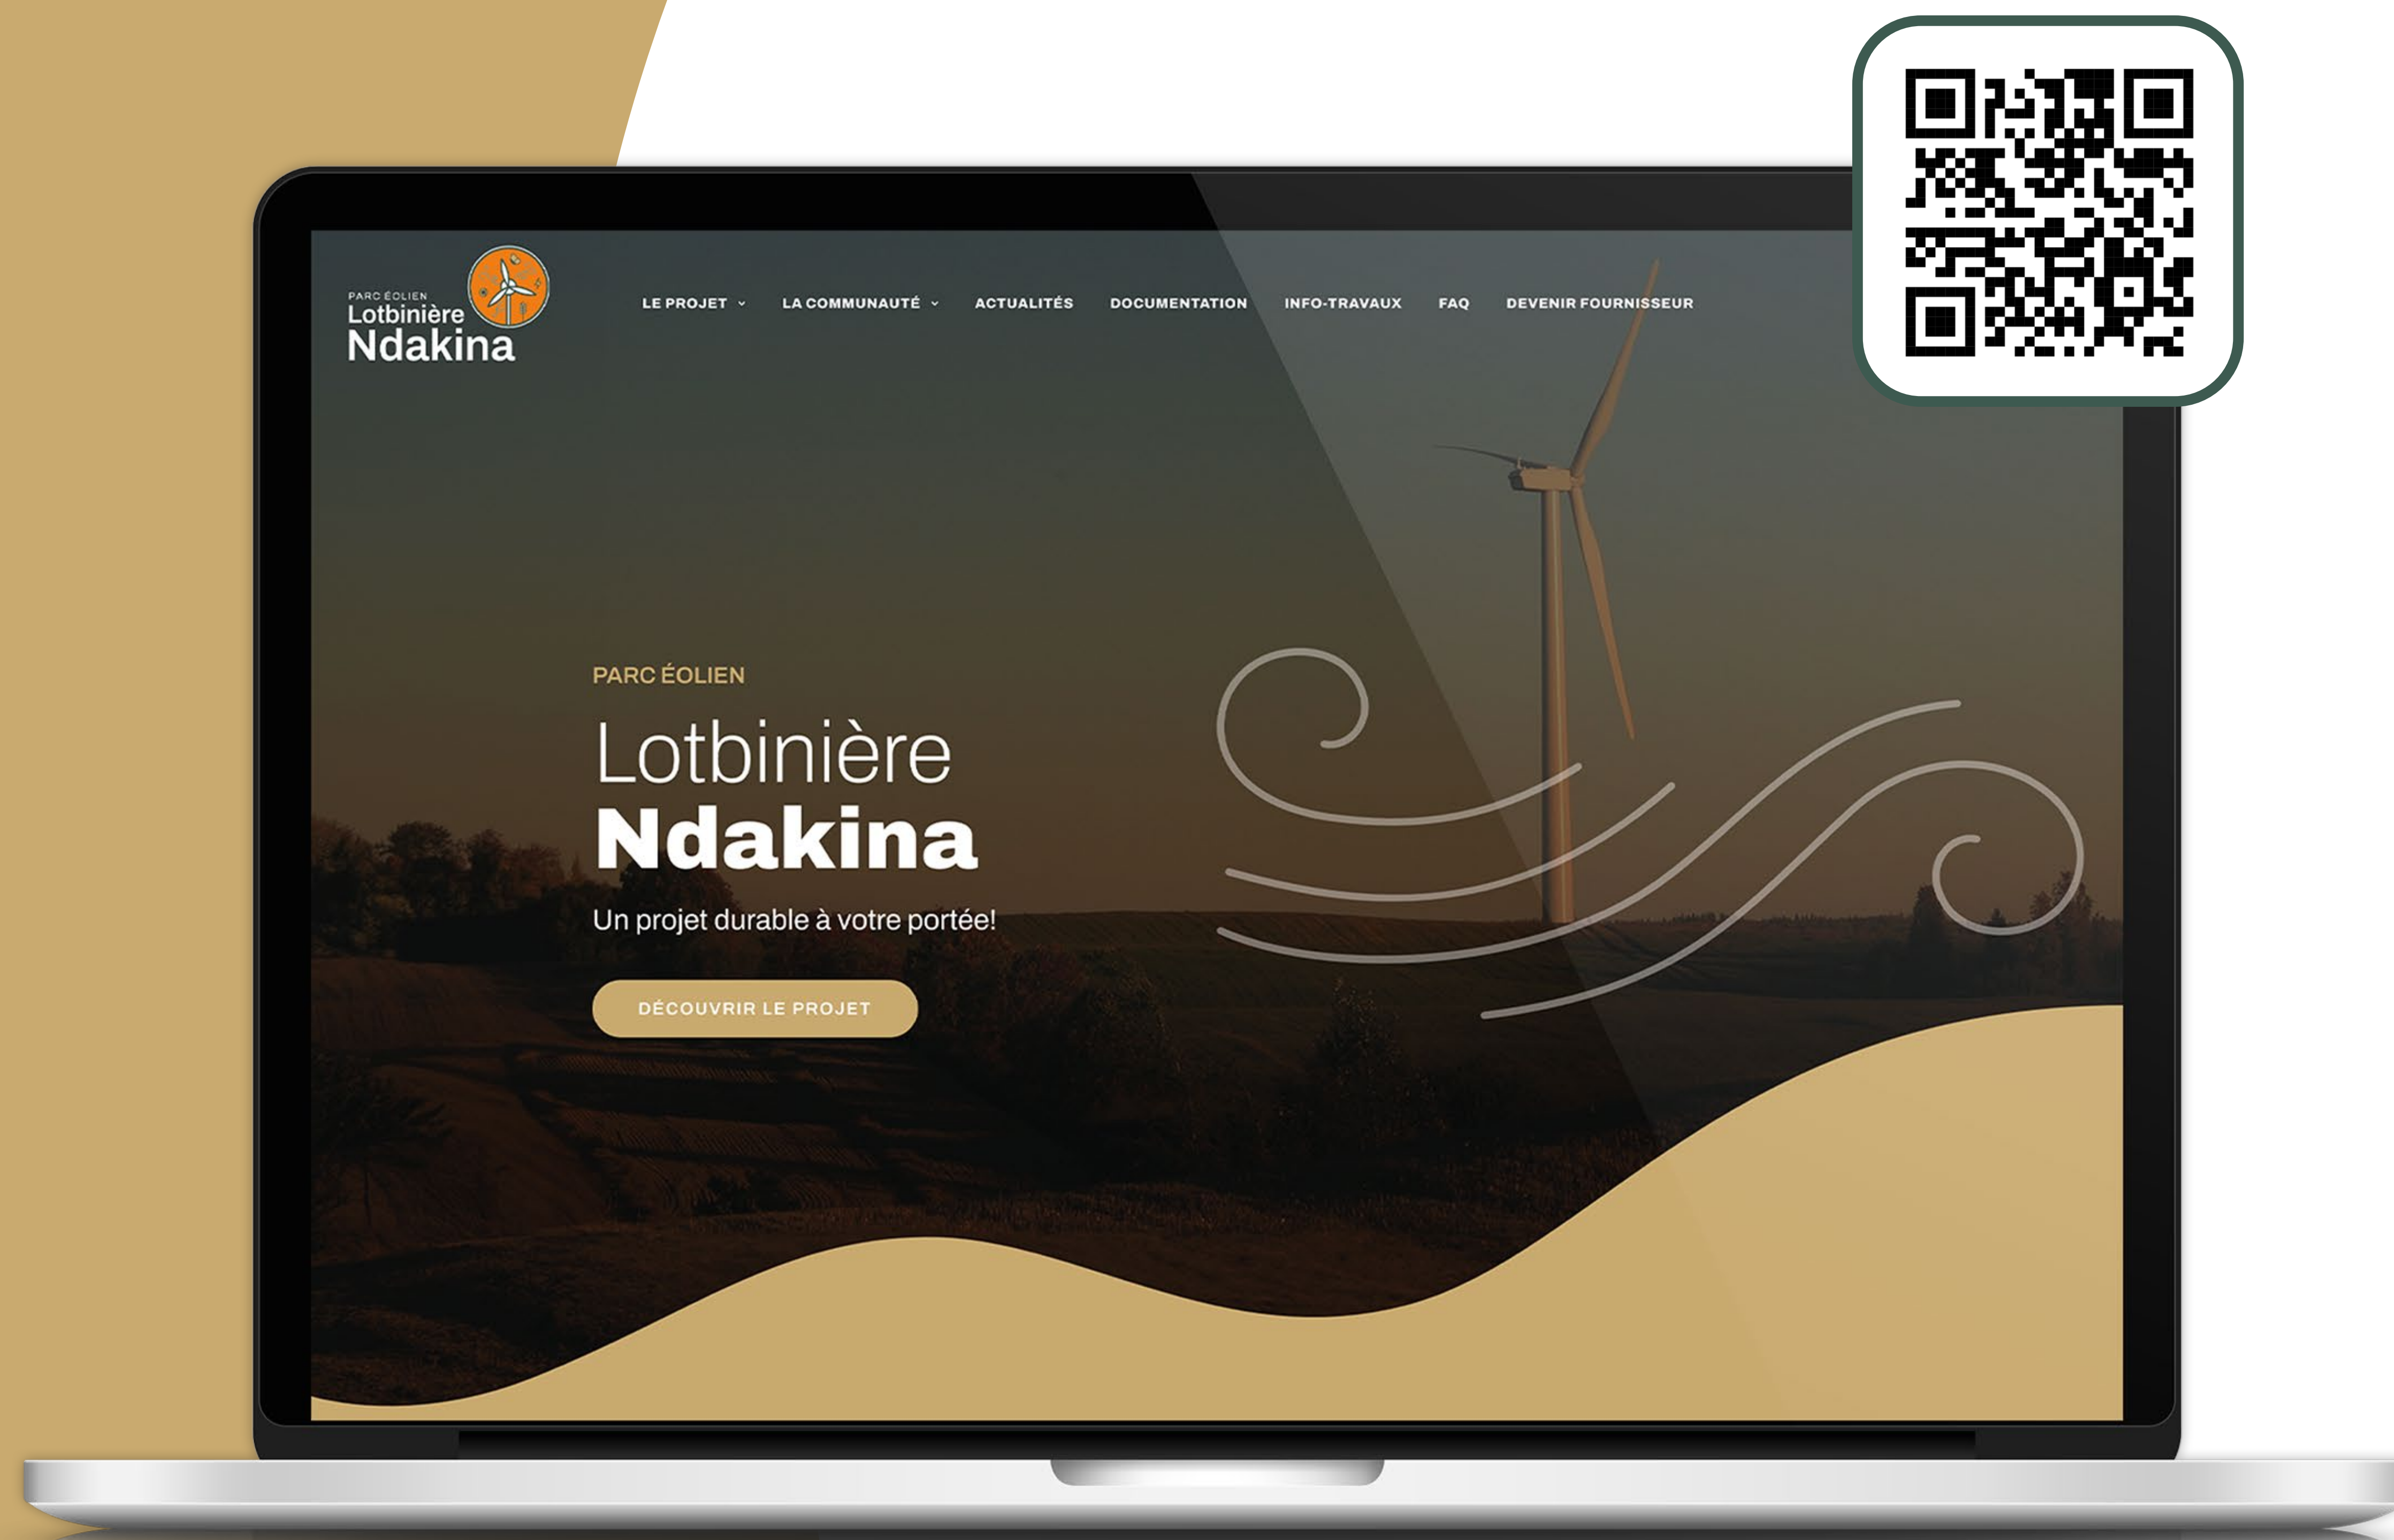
PARC ÉOLIEN
Lotbinière
Ndakina

LE PROJET ⌄ LA COMMUNAUTÉ ⌄ ACTUALITÉS DOCUMENTATION INFO-TRAVAUX FAQ DEVENIR FOURNISSEUR

PARC ÉOLIEN
Lotbinière
Ndakina

Un projet durable à votre portée!

DÉCOUVRIR LE PROJET